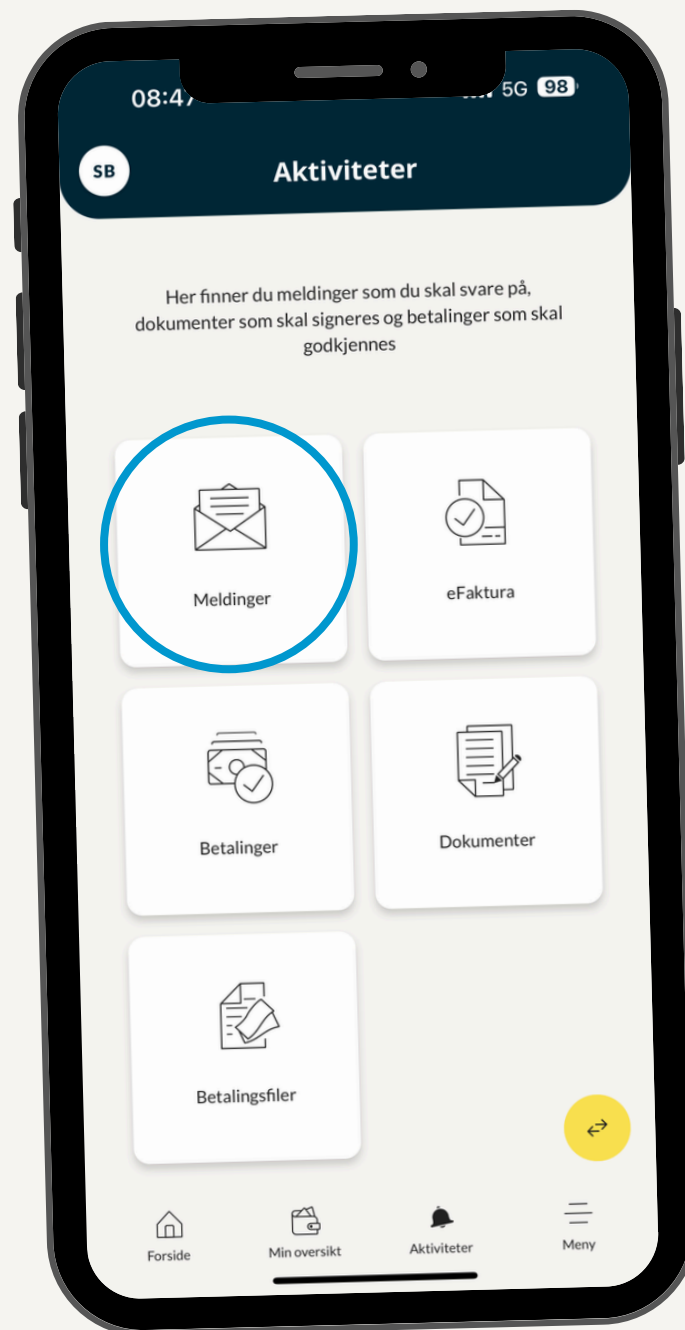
08:47 5G 98

SB

Aktiviteter

Her finner du meldinger som du skal svare på, dokumenter som skal signeres og betalinger som skal godkjennes

Meldinger

eFaktura

Betalinger

Dokumenter

Betalingsfiler

Forside

Min oversikt

Aktiviteter

Meny